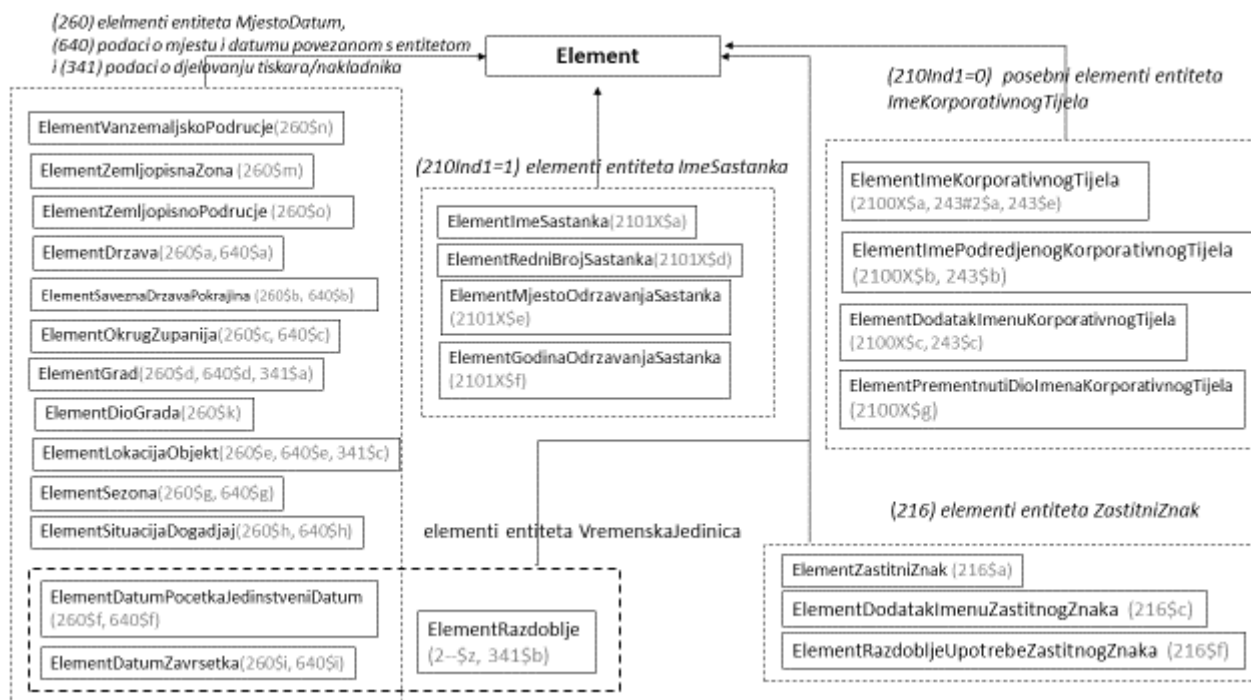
(260) elelmenti entiteta MjestoDatum, (640) podaci o mjestu i datumu povezanom s entitetom i (341) podaci o djelovanju tiskara/nakladnika

Element

(210Ind1=0) posebni elementi entiteta ImeKorporativnogTijela

ElementVanzemaljskoPodrucje(260$n)

ElementZemljopisnaZona (260$m)

ElementZemljopisnoPodrucje (260$o)

ElementDrzava(260$a, 640$a)

ElementSaveznaDrzavaPokrajina (260$b, 640$b)

ElementOkrugZupanija(260$c, 640$c)

ElementGrad(260$d, 640$d, 341$a)

ElementDioGrada(260$k)

ElementLokacijaObjekt(260$e, 640$e, 341$c)

ElementSezona(260$g, 640$g)

ElementSituacijaDogadjaj(260$h, 640$h)

(210Ind1=1) elementi entiteta ImeSastanka

ElementImeSastanka(2101X$a)

ElementRedniBrojSastanka(2101X$d)

ElementMjestoOdrzavanjaSastanka (2101X$e)

ElementGodinaOdrzavanjaSastanka (2101X$f)

ElementImeKorporativnogTijela (2100X$a, 243#2$a, 243$e)

ElementImePodredjenogKorporativnogTijela (2100X$b, 243$b)

ElementDodatakImenuKorporativnogTijela (2100X$c, 243$c)

ElementPrementnutiDioImenaKorporativnogTijela (2100X$g)

(216) elementi entiteta ZastitniZnak

elementi entiteta VremenskaJedinica

ElementDatumPocetkaJedinstveniDatum (260$f, 640$f)

ElementDatumZavrsetka(260$i, 640$i)

ElementRazdoblje (2--$z, 341$b)

ElementZastitniZnak (216$a)

ElementDodatakImenuZastitnogZnaka (216$c)

ElementRazdobljeUpotrebeZastitnogZnaka (216$f)